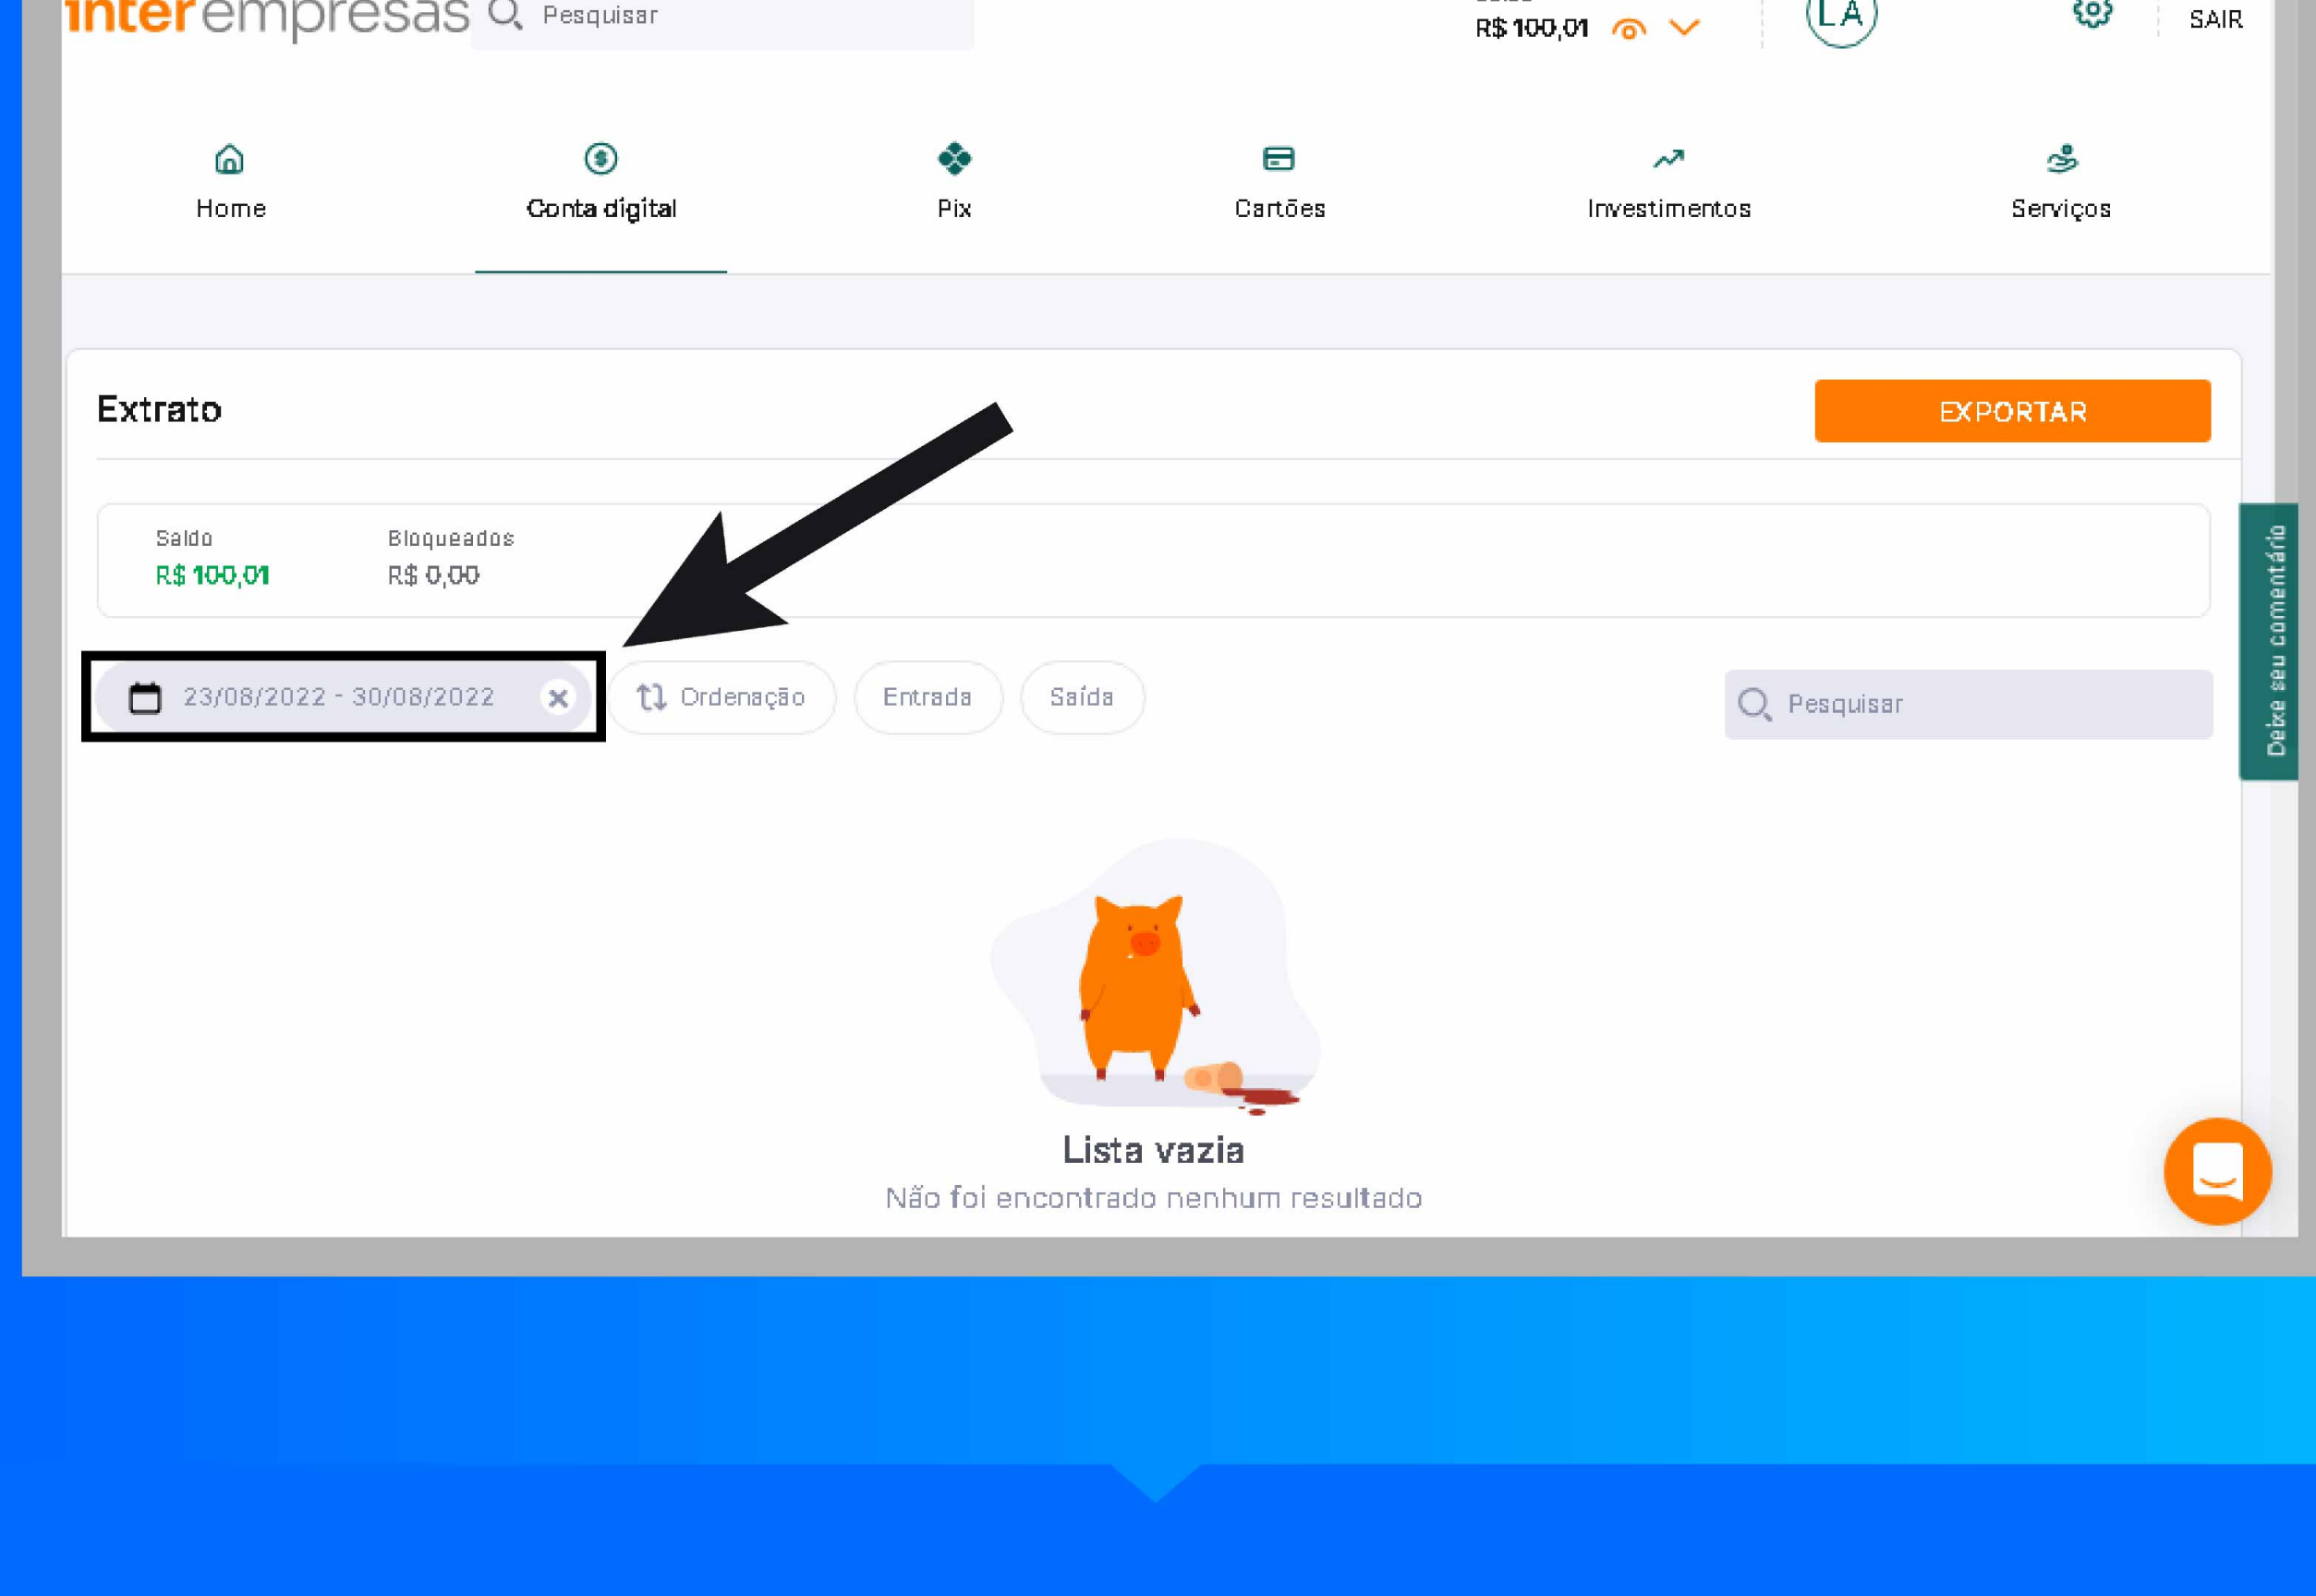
inter empresas Pesquisar

R$ 100,01

LA

SAIR

Home

Conta digital

Pix

Cartões

Investimentos

Serviços

Extrato

EXPORTAR

Saldo
R$ 100,01

Bloqueados
R$ 0,00

23/08/2022 - 30/08/2022

Ordenação

Entrada

Saída

Pesquisar

Deixe seu comentário

Lista vazia

Não foi encontrado nenhum resultado